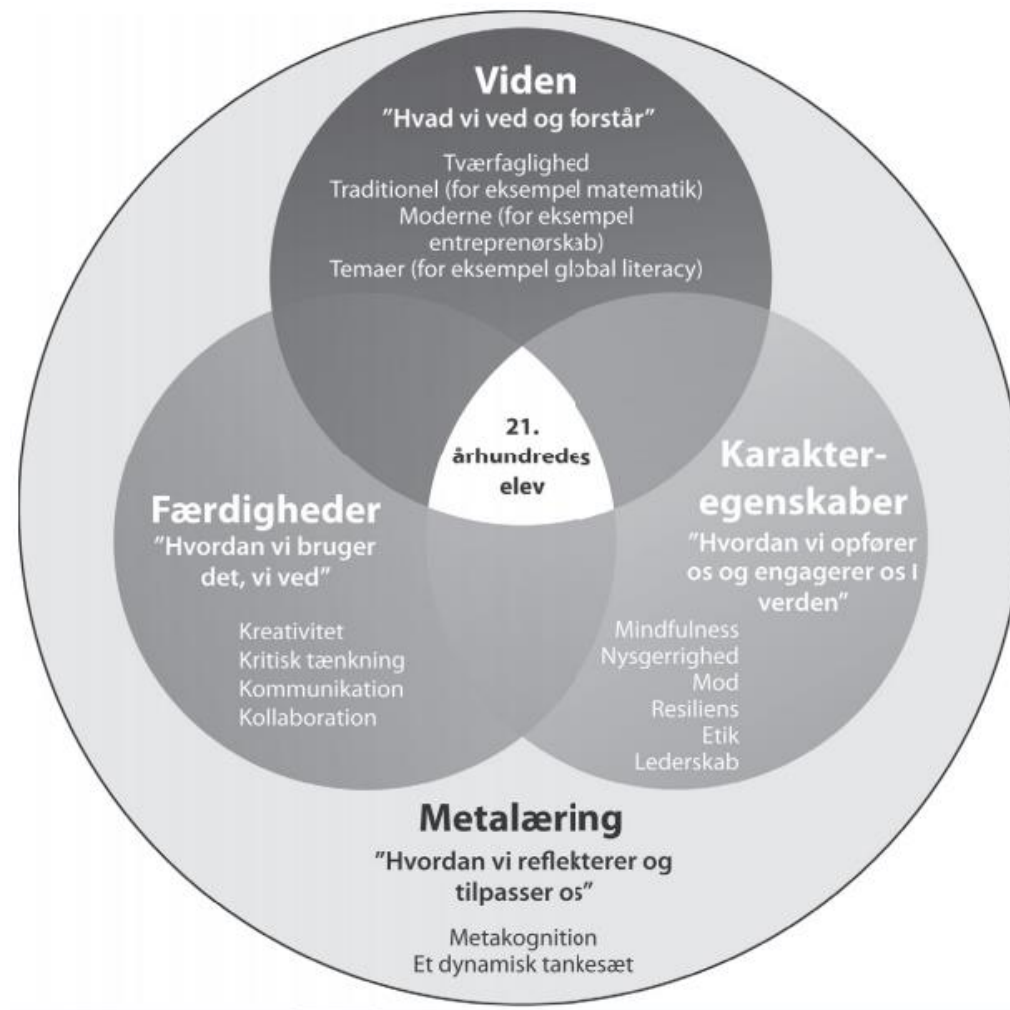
Viden
"Hvad vi ved og forstår"

Tværfaglighed
Traditionel (for eksempel matematik)
Moderne (for eksempel entreprenørskab)
Temaer (for eksempel global literacy)

21. århundredes elev

Færdigheder
"Hvordan vi bruger det, vi ved"

Kreativitet
Kritisk tænkning
Kommunikation
Kollaboration

Karakteregenskaber
"Hvordan vi opfører os og engagerer os i verden"

Mindfulness
Nysgerrighed
Mod
Resiliens
Etik
Lederskab

Metalæring
"Hvordan vi reflekterer og tilpasser os"

Metakognition
Et dynamisk tankesæt